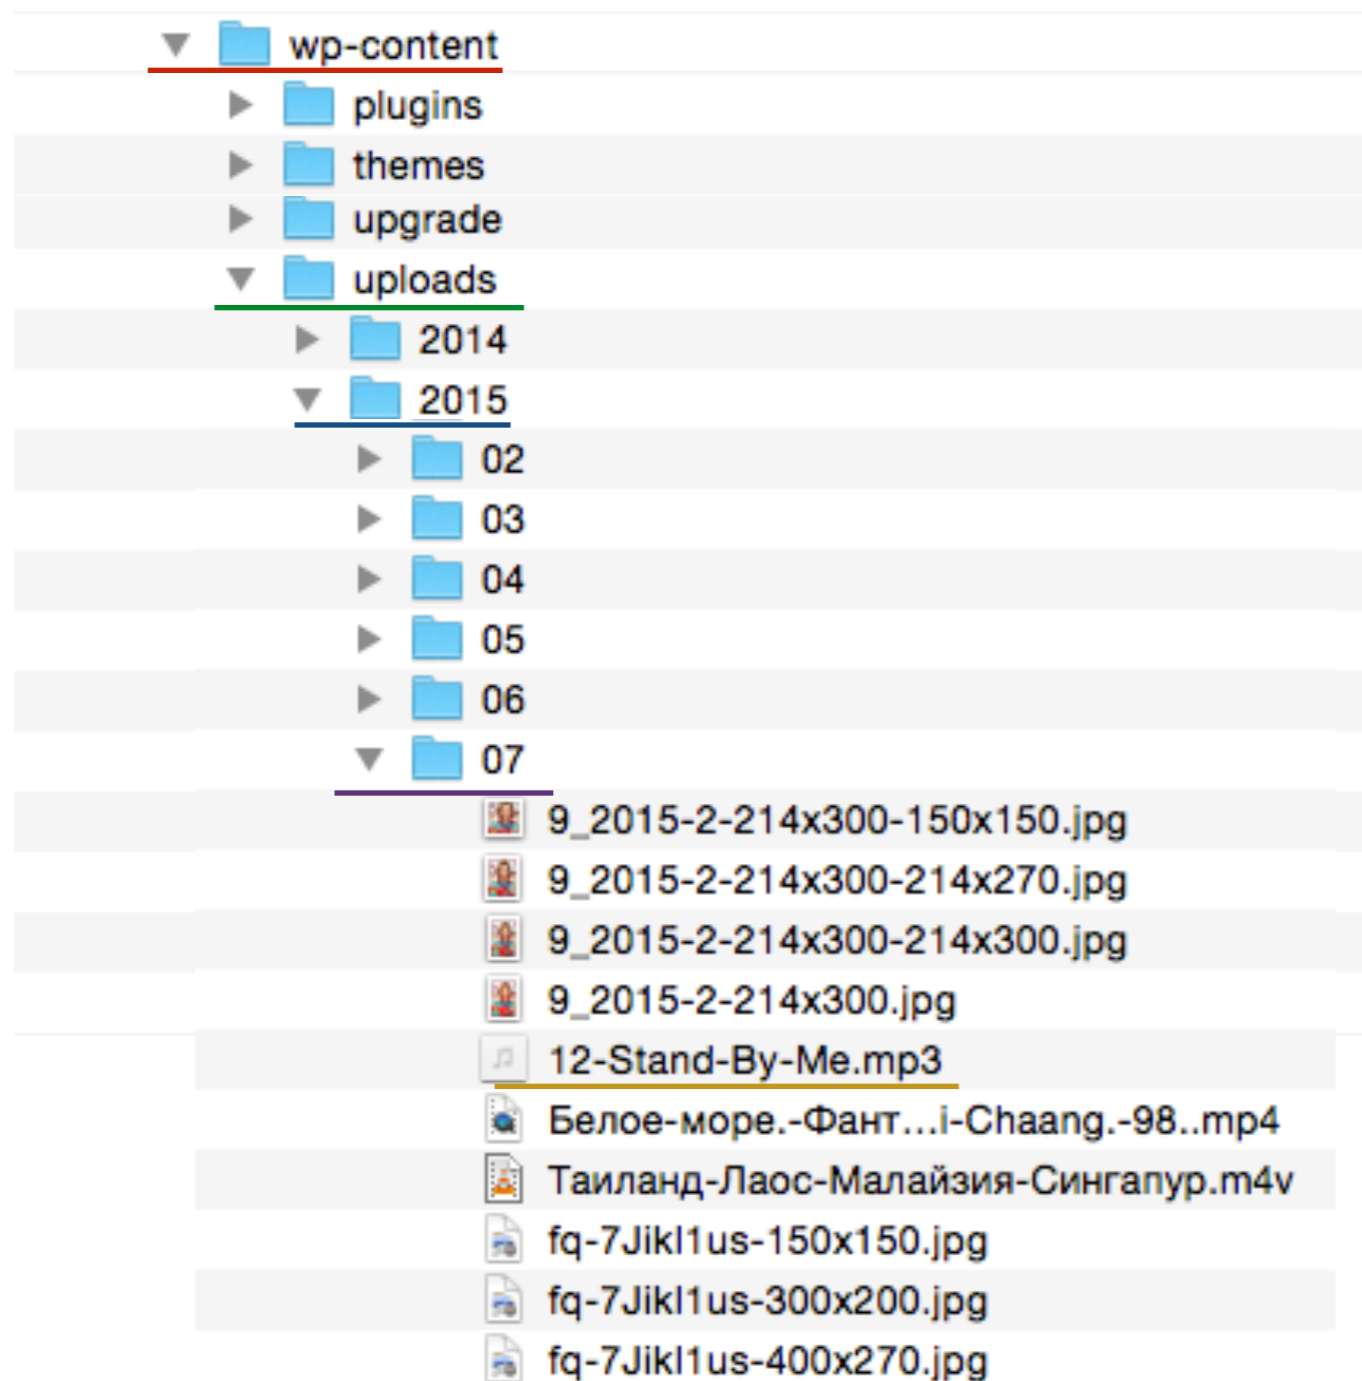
wp-content
plugins
themes
upgrade
uploads
2014
2015
02
03
04
05
06
07
9_2015-2-214x300-150x150.jpg
9_2015-2-214x300-214x270.jpg
9_2015-2-214x300-214x300.jpg
9_2015-2-214x300.jpg
12-Stand-By-Me.mp3
Белое-море.-Фант…i-Chaang.-98..mp4
Таиланд-Лаос-Малайзия-Сингапур.m4v
fq-7Jikl1us-150x150.jpg
fq-7Jikl1us-300x200.jpg
fq-7Jikl1us-400x270.jpg